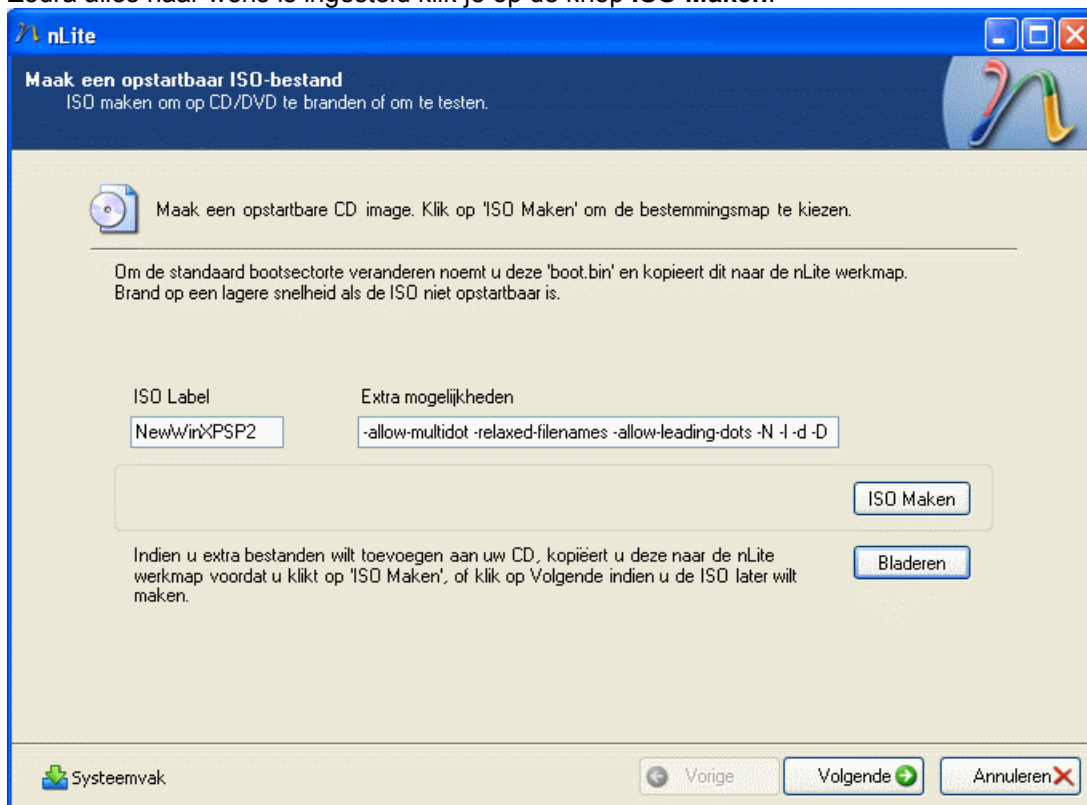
Zodra alles naar wens is ingesteld klik je op de knop **ISO Maken**.

nLite

Maak een opstartbaar ISO-bestand
ISO maken om op CD/DVD te branden of om te testen.

Maak een opstartbare CD image. Klik op 'ISO Maken' om de bestemmingsmap te kiezen.

Om de standaard bootsectorte veranderen noemt u deze 'boot.bin' en kopieert dit naar de nLite werkmap.
Brand op een lagere snelheid als de ISO niet opstartbaar is.

ISO Label

NewWinXPSP2

Extra mogelijkheden

-allow-multidot -relaxed-filenames -allow-leading-dots -N -l -d -D

ISO Maken

Indien u extra bestanden wilt toevoegen aan uw CD, kopiëert u deze naar de nLite werkmap voordat u klikt op 'ISO Maken', of klik op Volgende indien u de ISO later wilt maken.

Bladeren

Systeemvak

Vorige

Volgende

Annuleren